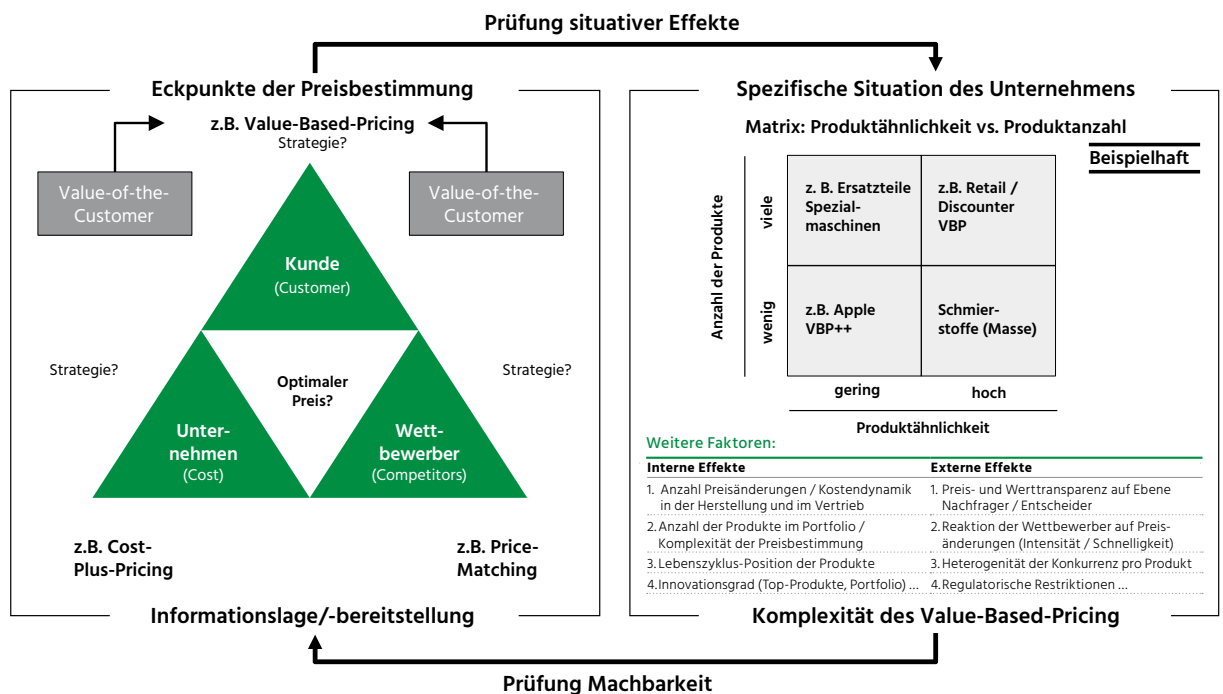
Prüfung situativer Effekte

Eckpunkte der Preisbestimmung

z.B. Value-Based-Pricing
Strategie?

Value-of-the-Customer

Value-of-the-Customer

Kunde
(Customer)

Strategie?

Optimaler Preis?

Strategie?

Unternehmen
(Cost)

Wettbewerber
(Competitors)

z.B. Cost-Plus-Pricing

z.B. Price-Matching

Informationslage/-bereitstellung

Spezifische Situation des Unternehmens

Matrix: Produktähnlichkeit vs. Produktanzahl

Beispielhaft

Anzahl der Produkte

| | gering | hoch |
|---|---|---|
| viele | z. B. Ersatzteile Spezialmaschinen | z.B. Retail / Discounter VBP |
| wenig | z.B. Apple VBP++ | Schmierstoffe (Masse) |

Produktähnlichkeit

Weitere Faktoren:

| Interne Effekte | Externe Effekte |
|---|---|
| 1. Anzahl Preisänderungen / Kostendynamik in der Herstellung und im Vertrieb | 1. Preis- und Werttransparenz auf Ebene Nachfrager / Entscheider |
| 2. Anzahl der Produkte im Portfolio / Komplexität der Preisbestimmung | 2. Reaktion der Wettbewerber auf Preisänderungen (Intensität / Schnelligkeit) |
| 3. Lebenszyklus-Position der Produkte | 3. Heterogenität der Konkurrenz pro Produkt |
| 4. Innovationsgrad (Top-Produkte, Portfolio) ... | 4. Regulatorische Restriktionen ... |

Komplexität des Value-Based-Pricing

Prüfung Machbarkeit